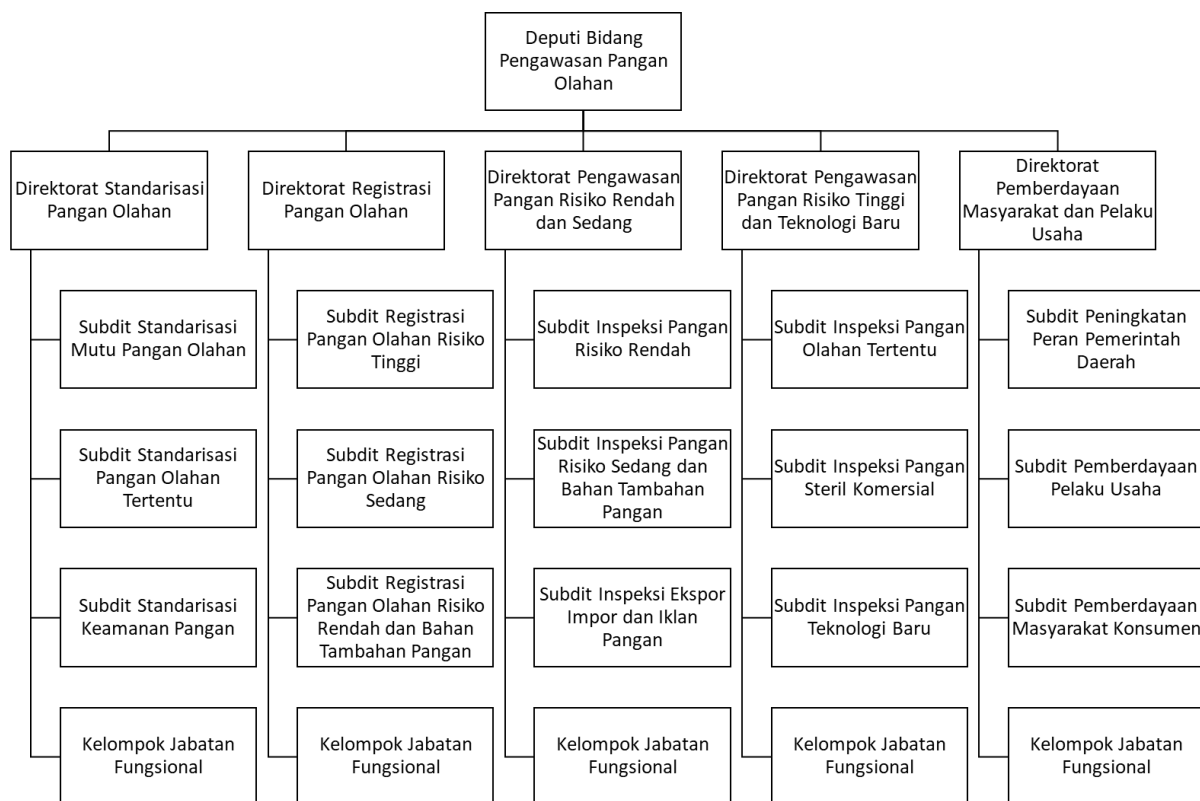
Deputi Bidang Pengawasan Pangan Olahan

Direktorat Standarisasi Pangan Olahan

Subdit Standarisasi Mutu Pangan Olahan

Subdit Standarisasi Pangan Olahan Tertentu

Subdit Standarisasi Keamanan Pangan

Kelompok Jabatan Fungsional

Direktorat Registrasi Pangan Olahan

Subdit Registrasi Pangan Olahan Risiko Tinggi

Subdit Registrasi Pangan Olahan Risiko Sedang

Subdit Registrasi Pangan Olahan Risiko Rendah dan Bahan Tambahan Pangan

Kelompok Jabatan Fungsional

Direktorat Pengawasan Pangan Risiko Rendah dan Sedang

Subdit Inspeksi Pangan Risiko Rendah

Subdit Inspeksi Pangan Risiko Sedang dan Bahan Tambahan Pangan

Subdit Inspeksi Ekspor Impor dan Iklan Pangan

Kelompok Jabatan Fungsional

Direktorat Pengawasan Pangan Risiko Tinggi dan Teknologi Baru

Subdit Inspeksi Pangan Olahan Tertentu

Subdit Inspeksi Pangan Steril Komersial

Subdit Inspeksi Pangan Teknologi Baru

Kelompok Jabatan Fungsional

Direktorat Pemberdayaan Masyarakat dan Pelaku Usaha

Subdit Peningkatan Peran Pemerintah Daerah

Subdit Pemberdayaan Pelaku Usaha

Subdit Pemberdayaan Masyarakat Konsumen

Kelompok Jabatan Fungsional